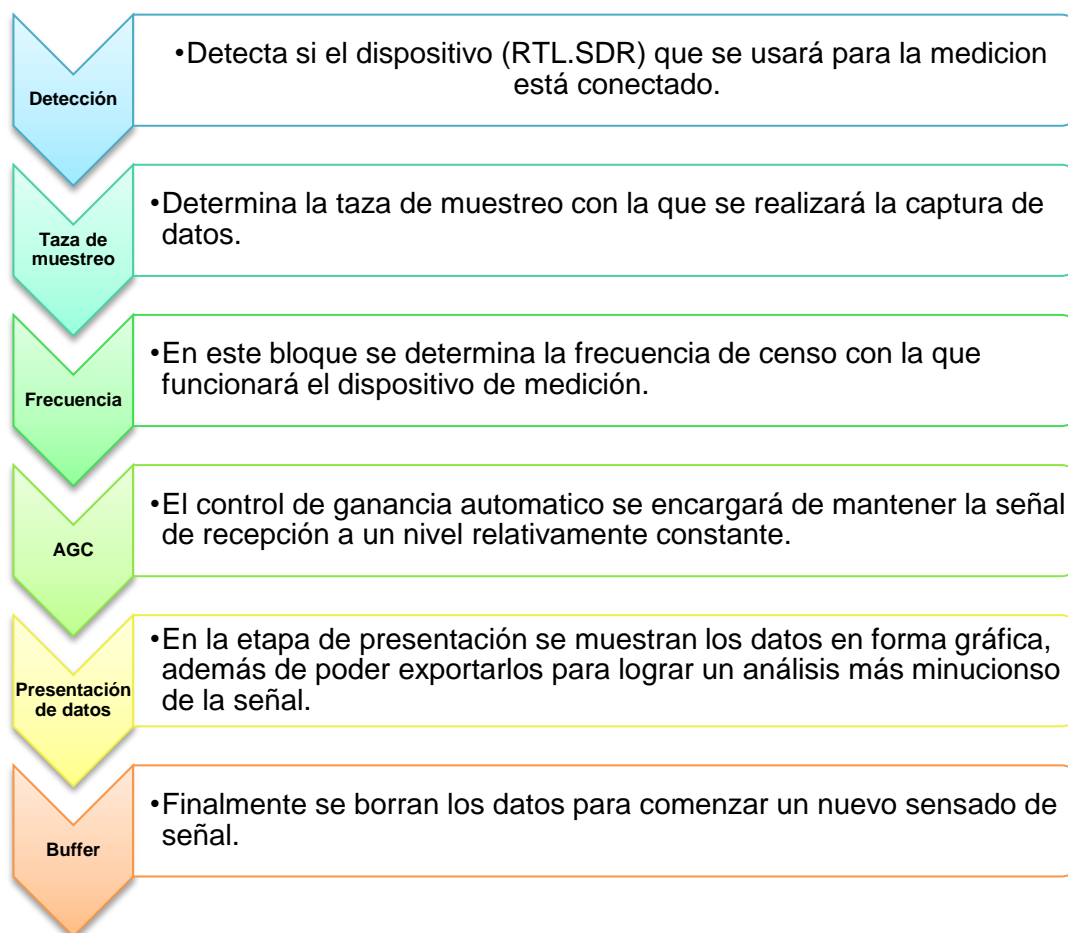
Detección

•Detecta si el dispositivo (RTL.SDR) que se usará para la medicion está conectado.

Taza de muestreo

•Determina la taza de muestreo con la que se realizará la captura de datos.

Frecuencia

•En este bloque se determina la frecuencia de censo con la que funcionará el dispositivo de medición.

AGC

•El control de ganancia automatico se encargará de mantener la señal de recepción a un nivel relativamente constante.

Presentación de datos

•En la etapa de presentación se muestran los datos en forma gráfica, además de poder exportarlos para lograr un análisis más minucionso de la señal.

Buffer

•Finalmente se borran los datos para comenzar un nuevo sensado de señal.